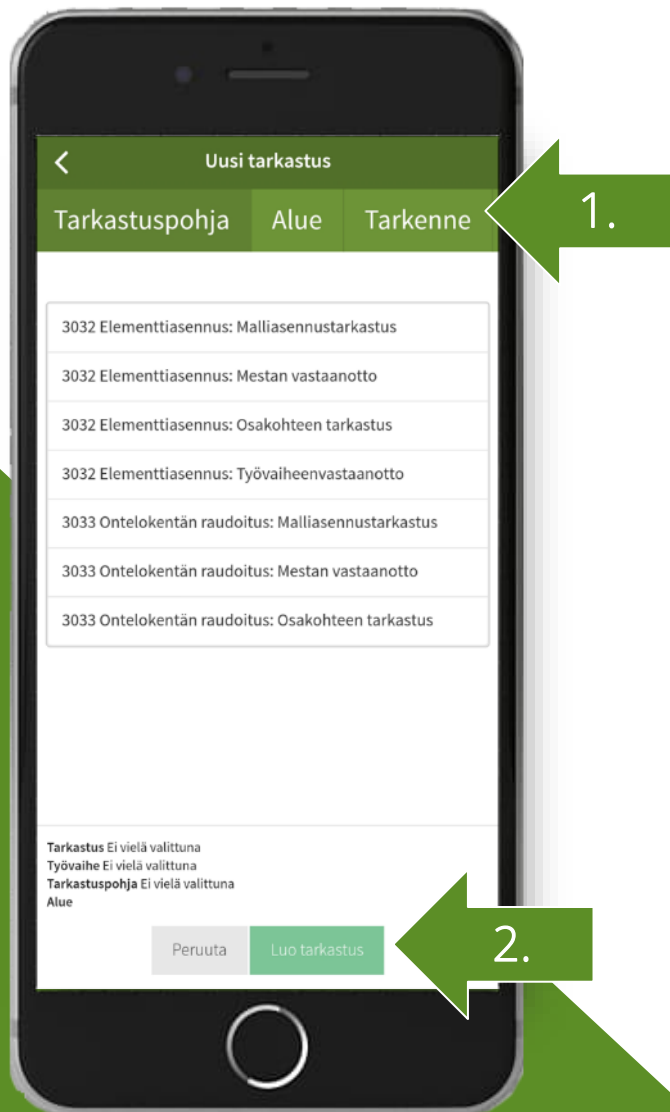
Uusi tarkastus

Tarkastuspohja | Alue | Tarkenne

1.

3032 Elementtiasennus: Malliasennustarkastus

3032 Elementtiasennus: Mestan vastaanotto

3032 Elementtiasennus: Osakohteen tarkastus

3032 Elementtiasennus: Työvaiheenvastaanotto

3033 Ontelokentän raudoitus: Malliasennustarkastus

3033 Ontelokentän raudoitus: Mestan vastaanotto

3033 Ontelokentän raudoitus: Osakohteen tarkastus

Tarkastus Ei vielä valittuna
Työvaihe Ei vielä valittuna
Tarkastuspohja Ei vielä valittuna
Alue

Peruuta | Luo tarkastus

2.